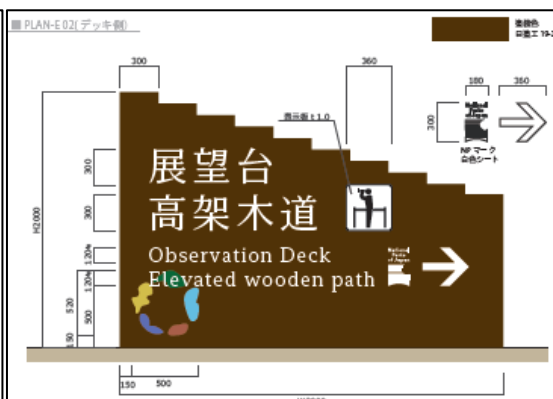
PLAN-E 02(デッキ側)

塗装色
日塗工 19-3

300

360

180 360

表示面 t 1.0

300

NP マーク
白色シート

300

H2000

300

展望台
高架木道

120

Observation Deck
Elevated wooden path

120

520

500

150

150 500